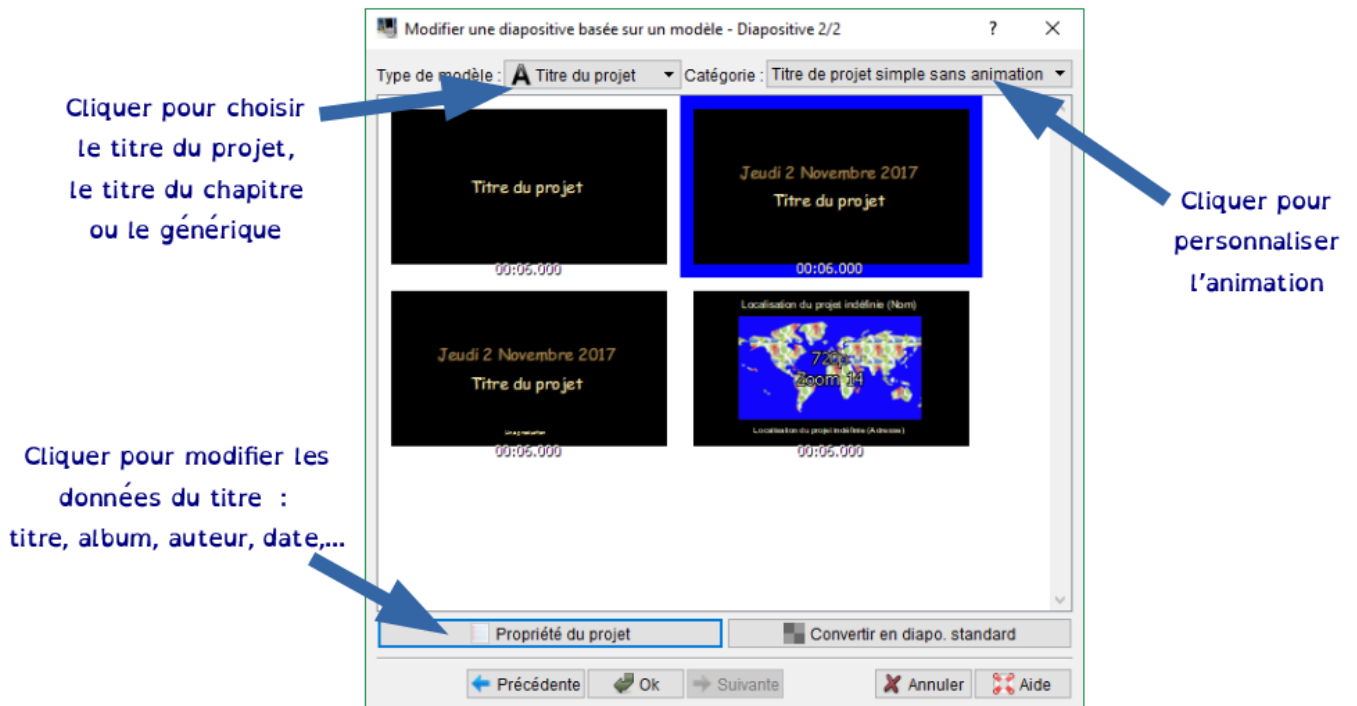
Modifier une diapositive basée sur un modèle - Diapositive 2/2

?

Type de modèle : Titre du projet

Catégorie : Titre de projet simple sans animation

Cliquer pour choisir le titre du projet, le titre du chapitre ou le générique

Cliquer pour personnaliser l'animation

Titre du projet
00:06.000

Jeudi 2 Novembre 2017
Titre du projet
00:06.000

Jeudi 2 Novembre 2017
Titre du projet
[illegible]
00:06.000

Localisation du projet indéfinie (Nom)
72%
Zoom 14
Localisation du projet indéfinie (Adresse)
00:06.000

Cliquer pour modifier les données du titre : titre, album, auteur, date,...

Propriété du projet

Convertir en diapo. standard

Précédente

Ok

Suivante

Annuler

Aide